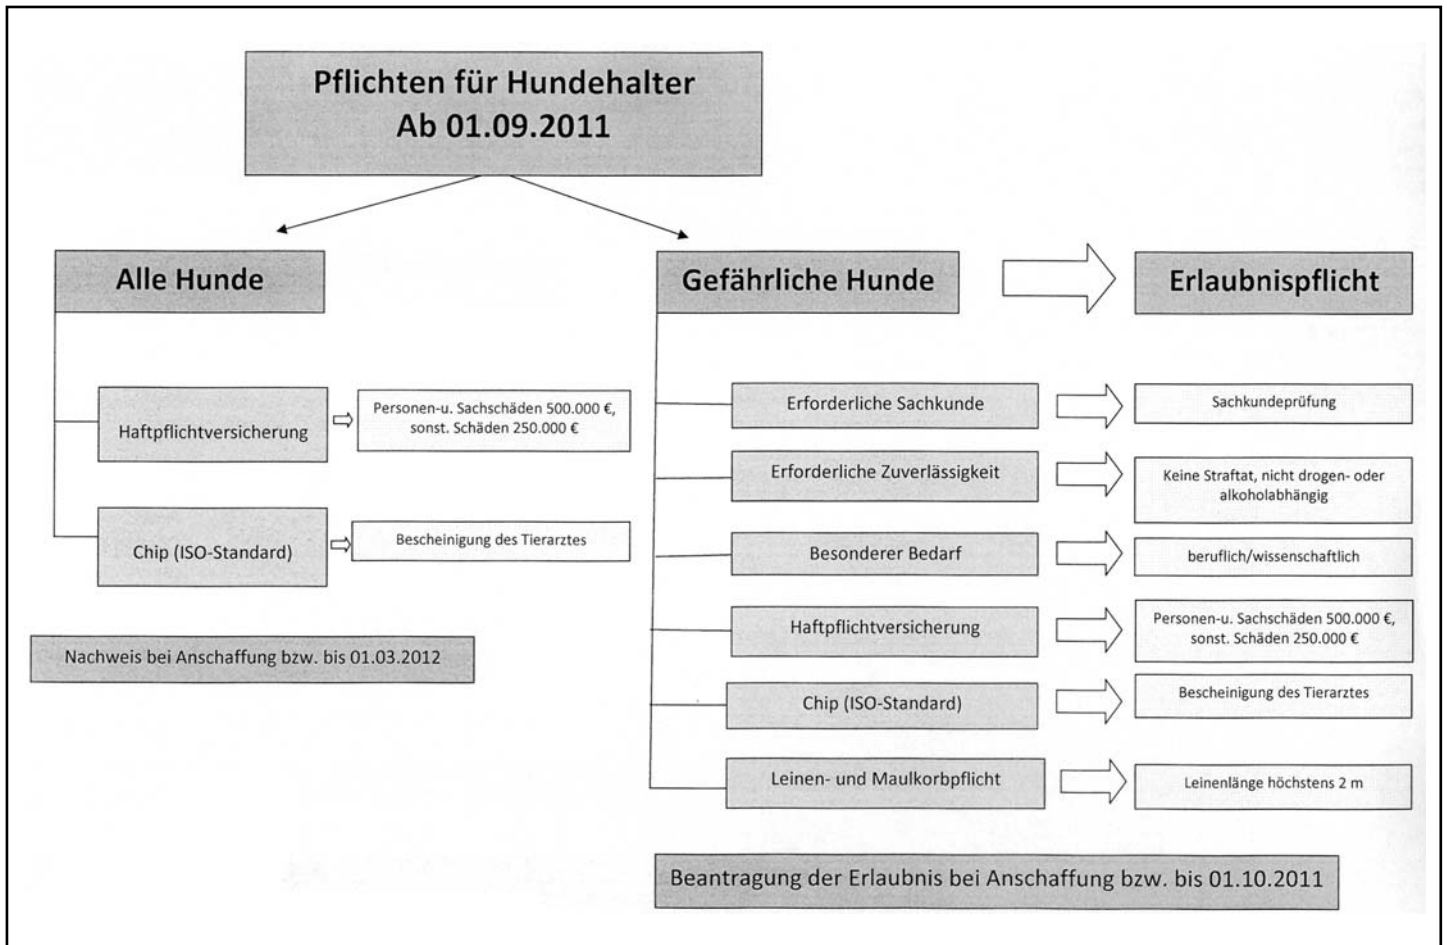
Pflichten für Hundehalter
Ab 01.09.2011

Alle Hunde

Haftpflichtversicherung

Personen-u. Sachschäden 500.000 €, sonst. Schäden 250.000 €

Chip (ISO-Standard)

Bescheinigung des Tierarztes

Nachweis bei Anschaffung bzw. bis 01.03.2012

Gefährliche Hunde

Erlaubnispflicht

Erforderliche Sachkunde

Sachkundeprüfung

Erforderliche Zuverlässigkeit

Keine Straftat, nicht drogen- oder alkoholabhängig

Besonderer Bedarf

beruflich/wissenschaftlich

Haftpflichtversicherung

Personen-u. Sachschäden 500.000 €, sonst. Schäden 250.000 €

Chip (ISO-Standard)

Bescheinigung des Tierarztes

Leinen- und Maulkorbpflicht

Leinenlänge höchstens 2 m

Beantragung der Erlaubnis bei Anschaffung bzw. bis 01.10.2011